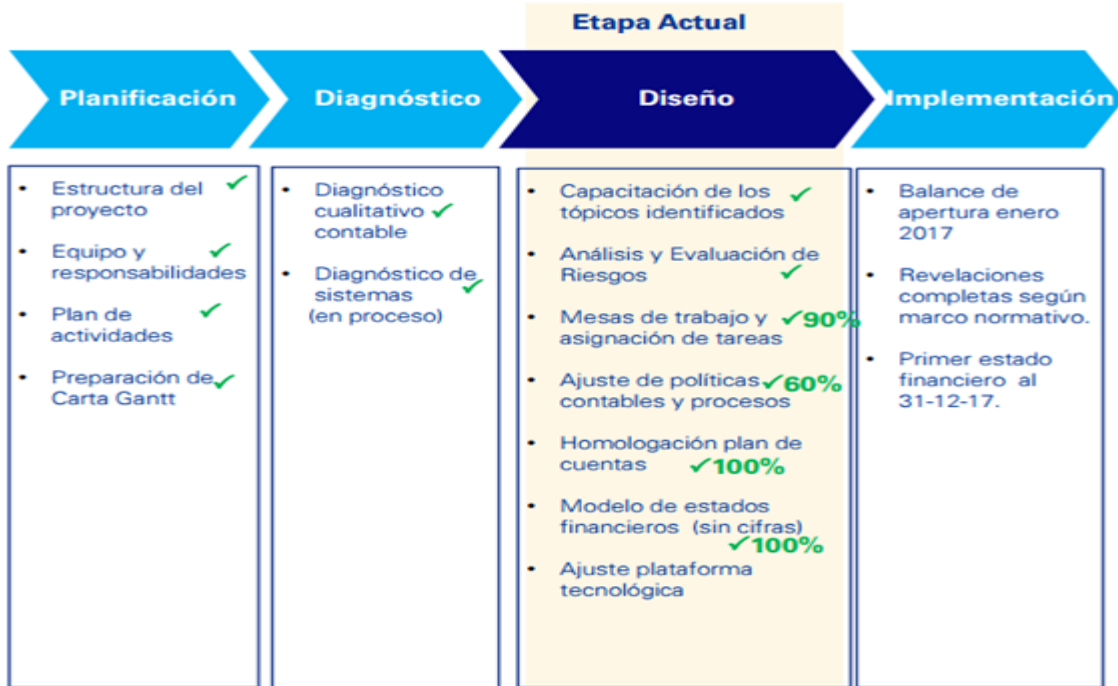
Etapa Actual

Planificación

Diagnóstico

Diseño

Implementación

- Estructura del proyecto ✓
- Equipo y responsabilidades ✓
- Plan de actividades ✓
- Preparación de Carta Gantt ✓

- Diagnóstico cualitativo contable ✓
- Diagnóstico de sistemas (en proceso) ✓

- Capacitación de los tópicos identificados ✓
- Análisis y Evaluación de Riesgos ✓
- Mesas de trabajo y asignación de tareas ✓90%
- Ajuste de políticas contables y procesos ✓60%
- Homologación plan de cuentas ✓100%
- Modelo de estados financieros (sin cifras) ✓100%
- Ajuste plataforma tecnológica

- Balance de apertura enero 2017
- Revelaciones completas según marco normativo.
- Primer estado financiero al 31-12-17.